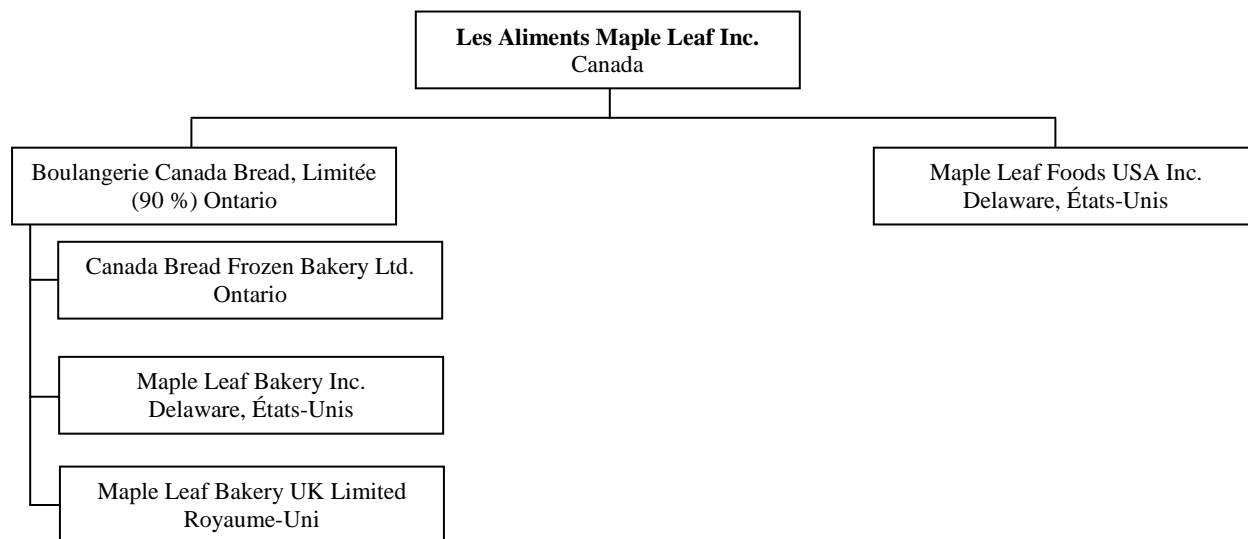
**Les Aliments Maple Leaf Inc.**
Canada

Boulangerie Canada Bread, Limitée
(90 %) Ontario

Canada Bread Frozen Bakery Ltd.
Ontario

Maple Leaf Bakery Inc.
Delaware, États-Unis

Maple Leaf Bakery UK Limited
Royaume-Uni

Maple Leaf Foods USA Inc.
Delaware, États-Unis